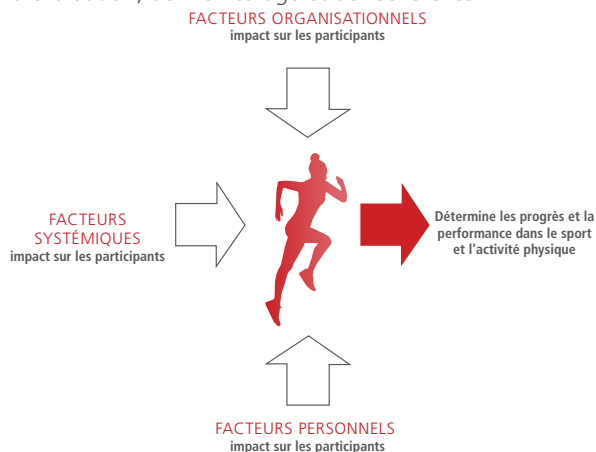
FACTEURS ORGANISATIONNELS
impact sur les participants

FACTEURS SYSTÉMIQUES
impact sur les participants

Détermine les progrès et la performance dans le sport et l'activité physique

FACTEURS PERSONNELS
impact sur les participants